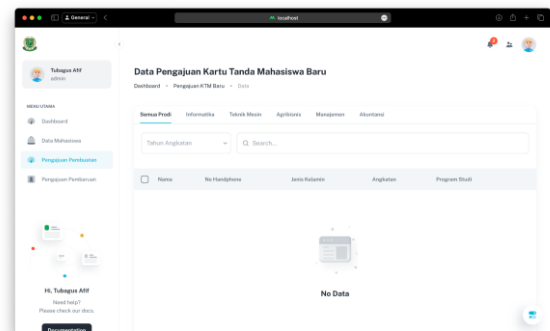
General
localhost

Tubagus Afif
admin

MENU UTAMA
Dashboard
Data Mahasiswa
Pengajuan Pembuatan
Pengajuan Pembaruan

Hi, Tubagus Afif
Need help?
Please check our docs.
Documentation

Data Pengajuan Kartu Tanda Mahasiswa Baru
Dashboard • Pengajuan KTM Baru • Data

Semua Prodi   Informatika   Teknik Mesin   Agribisnis   Manajemen   Akuntansi

Tahun Angkatan
Search...

| Nama | No Handphone | Jenis Kelamin | Angkatan | Program Studi |
|---|---|---|---|---|

No Data